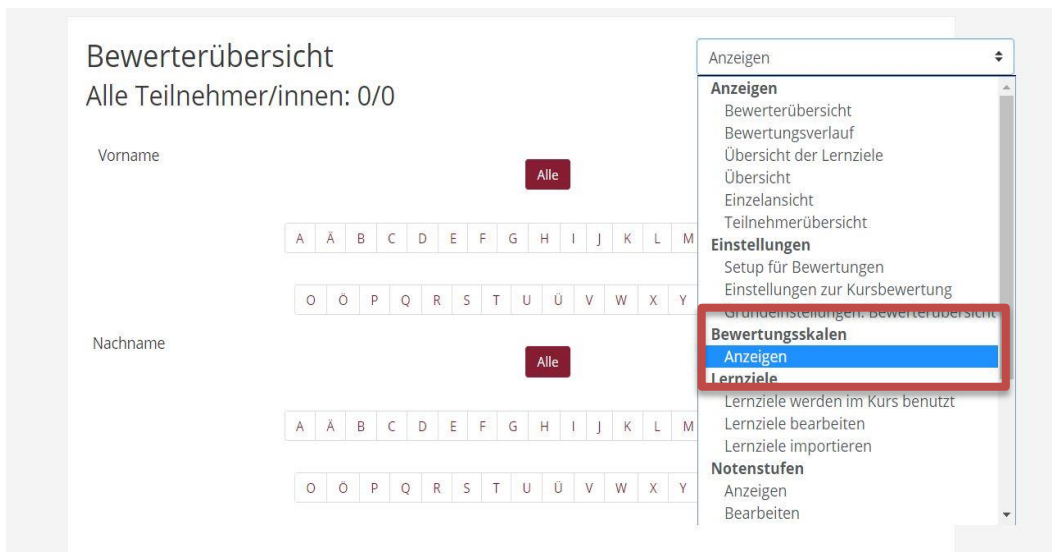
Bewerterübersicht
Alle Teilnehmer/innen: 0/0

Vorname

Alle

A Ä B C D E F G H I J K L M

O Ö P Q R S T U Ü V W X Y

Nachname

Alle

A Ä B C D E F G H I J K L M

O Ö P Q R S T U Ü V W X Y

Anzeigen

Anzeigen
Bewerterübersicht
Bewertungsverlauf
Übersicht der Lernziele
Übersicht
Einzelansicht
Teilnehmerübersicht
Einstellungen
Setup für Bewertungen
Einstellungen zur Kursbewertung
Grundeinstellungen: Bewerterübersicht
Bewertungsskalen
Anzeigen
Lernziele
Lernziele werden im Kurs benutzt
Lernziele bearbeiten
Lernziele importieren
Notenstufen
Anzeigen
Bearbeiten